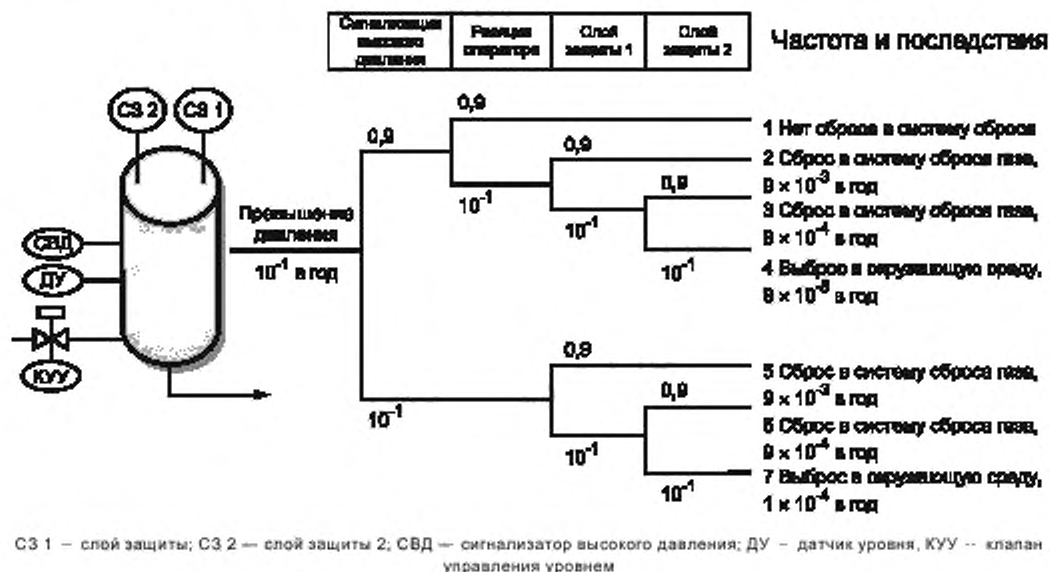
| Сигнализация высокого давления | Реакция оператора | Слой защиты 1 | Слой защиты 2 |
|---|---|---|---|

Частота и последствия

СЗ 2
СЗ 1
СВД
ДУ
КУУ

Превышение давления
$10^{-1}$ в год

0,9
0,9
$10^{-1}$
0,9
$10^{-1}$
0,9
$10^{-1}$
$10^{-1}$
0,9
0,9
$10^{-1}$
$10^{-1}$

1 Нет сброса в систему сброса
2 Сброс в систему сброса газа, $9 \times 10^{-3}$ в год
3 Сброс в систему сброса газа, $9 \times 10^{-4}$ в год
4 Выброс в окружающую среду, $9 \times 10^{-5}$ в год
5 Сброс в систему сброса газа, $9 \times 10^{-3}$ в год
6 Сброс в систему сброса газа, $9 \times 10^{-4}$ в год
7 Выброс в окружающую среду, $1 \times 10^{-4}$ в год

СЗ 1 – слой защиты; СЗ 2 — слой защиты 2; СВД — сигнализатор высокого давления; ДУ – датчик уровня, КУУ – клапан управления уровнем